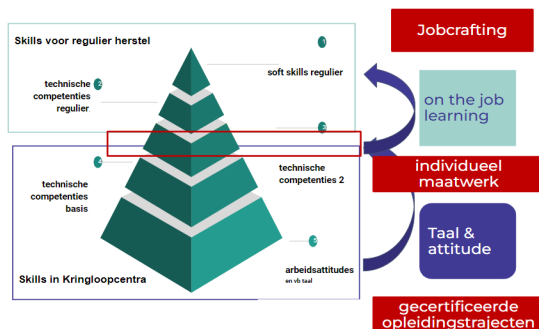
Skills voor regulier herstel

technische competenties regulier

soft skills regulier

technische competenties basis

technische competenties 2

Skills in Kringloopcentra

arbeidsattitudes en vb taal

Jobcrafting

on the job learning

individueel maatwerk

Taal & attitude

gecertificeerde opleidingstrajecten